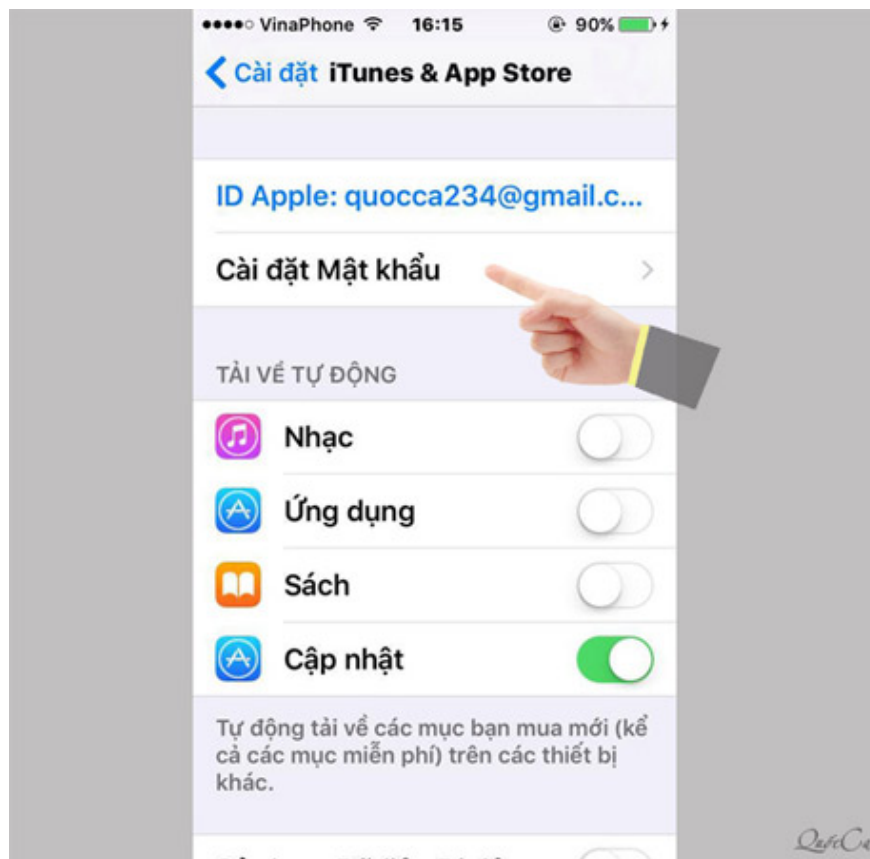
●●●●○ VinaPhone 16:15 90%

Cài đặt iTunes & App Store

ID Apple: quocca234@gmail.c...

Cài đặt Mật khẩu

TẢI VỀ TỰ ĐỘNG

Nhạc

Ứng dụng

Sách

Cập nhật

Tự động tải về các mục bạn mua mới (kể cả các mục miễn phí) trên các thiết bị khác.

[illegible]

QuốcCa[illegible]